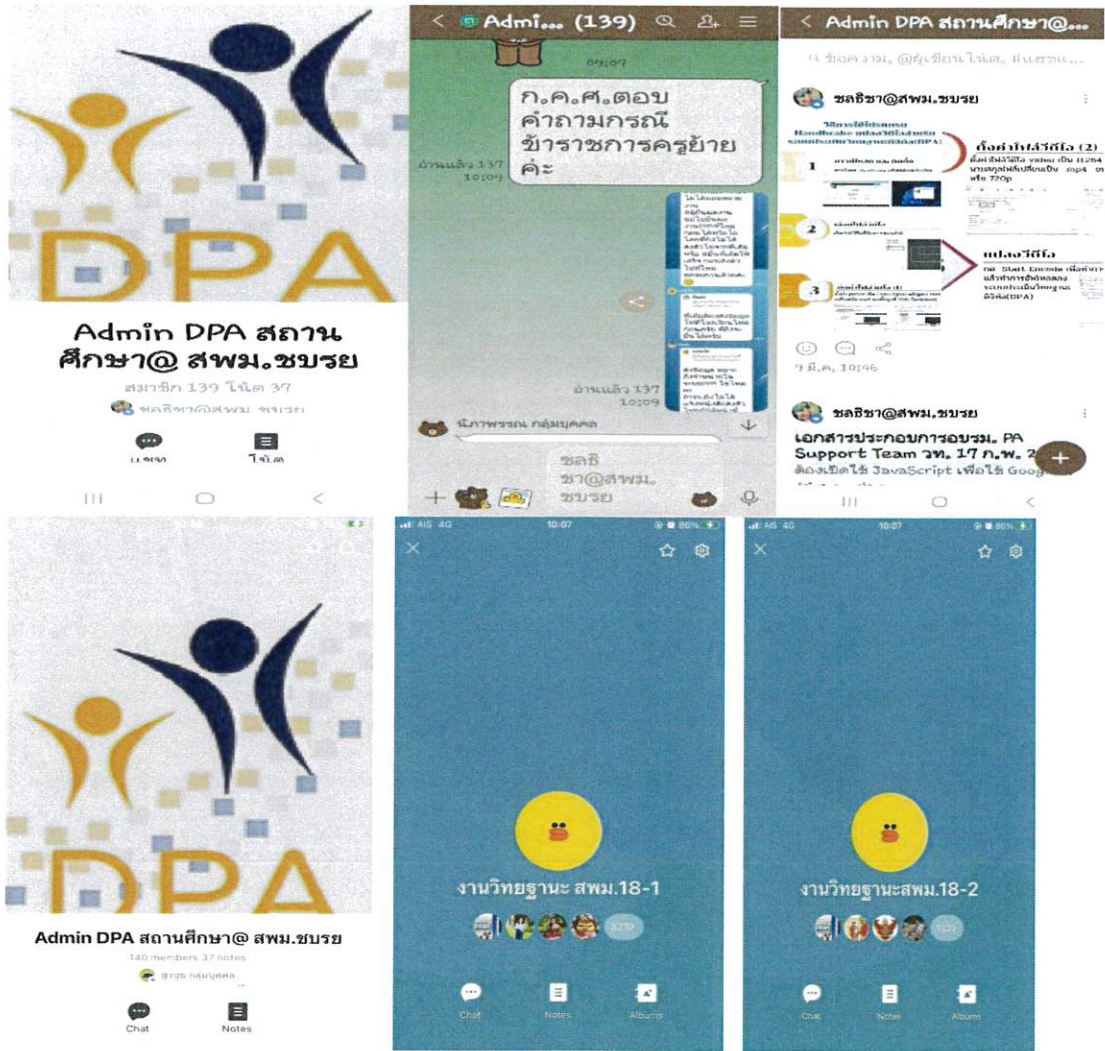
DPA

Admin DPA สถานศึกษา@ สพม.ชบรย

สมาชิก 139 โน้ต 37

ชลธิชา@สพม.ชบรย

แชท โน้ต

< Admi... (139)

09:07

ก.ค.ศ.ตอบคำถามกรณีข้าราชการครูย้ายค่ะ

อ่านแล้ว 137 10:09

อ่านแล้ว 137 10:09

นิภาพรรณ กลุ่มบุคคล

ชลธิชา@สพม.ชบรย

< Admin DPA สถานศึกษา@...

ชลธิชา@สพม.ชบรย

ตั้งค่าไฟล์วีดีโอ (2)

1

2

3

แปลงวีดีโอ

9 มี.ค. 10:46

ชลธิชา@สพม.ชบรย

เอกสารประกอบการอบรม. PA Support Team วท. 17 ก.พ. 2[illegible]

ต้องเปิดใช้ JavaScript เพื่อใช้ Goog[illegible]

DPA

Admin DPA สถานศึกษา@ สพม.ชบรย

140 members 37 notes

Chat Notes

AIS 4G 10:07 86%

งานวิทยฐานะ สพม.18-1

Chat Notes Albums

AIS 4G 10:07 86%

งานวิทยฐานะ สพม.18-2

Chat Notes Albums